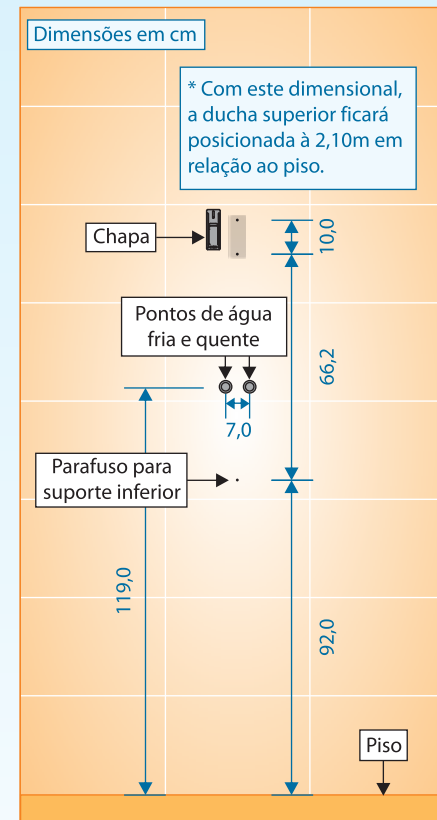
Dimensões em cm

* Com este dimensional, a ducha superior ficará posicionada à 2,10m em relação ao piso.

Chapa

10,0

Pontos de água fria e quente

66,2

7,0

Parafuso para suporte inferior

119,0

92,0

Piso